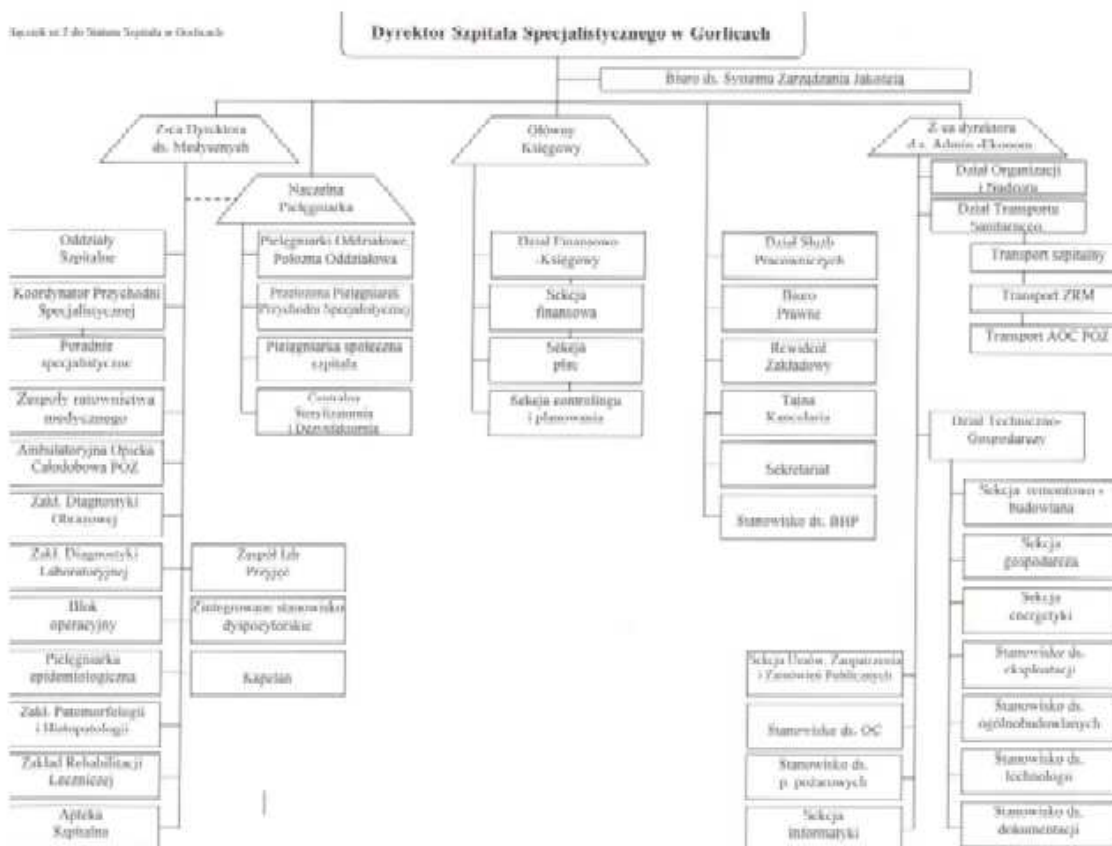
Załącznik nr 2 do Statutu Szpitala w Gorlicach

Dyrektor Szpitala Specjalistycznego w Gorlicach

Biuro ds. Systemu Zarządzania Jakością

Z-ca Dyrektora ds. Medycznych

Naczelna Pielęgniarka

Główny Księgowy

Z-ca dyrektora d.s. Admin.-Ekonom.

Oddziały Szpitalne

Koordynator Przychodni Specjalistycznej

Poradnie specjalistyczne

Zespoły ratownictwa medycznego

Ambulatoryjna Opieka Całodobowa POZ

Zakł. Diagnostyki Obrazowej

Zakł. Diagnostyki Laboratoryjnej

Blok operacyjny

Pielęgniarka epidemiologiczna

Zakł. Patomorfologii i Histopatologii

Zakład Rehabilitacji Leczniczej

Apteka Szpitalna

Zespół Izb Przyjęć

Zintegrowane stanowisko dyspozytorskie

Kapelan

Pielęgniarki Oddziałowe, Położna Oddziałowa

Przełożona Pielęgniarek Przychodni Specjalistycznej

Pielęgniarka społeczna szpitala

Centralna Sterylizatornia i Dezynfekcja

Dział Finansowo-Księgowy

Sekcja finansowa

Sekcja płac

Sekcja controllingu i planowania

Dział Służb Pracowniczych

Biuro Prawne

Rewident Zakładowy

Tajna Kancelaria

Sekretariat

Stanowisko ds. BHP

Dział Organizacji i Nadzoru

Dział Transportu Sanitarnego

Transport szpitalny

Transport ZRM

Transport AOC POZ

Dział Techniczno-Gospodarczy

Sekcja remontowo-budowlana

Sekcja gospodarcza

Sekcja energetyki

Stanowisko ds. eksploatacji

Stanowisko ds. ogólnobudowlanych

Stanowisko ds. technologii

Stanowisko ds. dokumentacji

Sekcja Umów, Zaopatrzenia i Zamówień Publicznych

Stanowisko ds. OC

Stanowisko ds. p. pożarowych

Sekcja informatyki